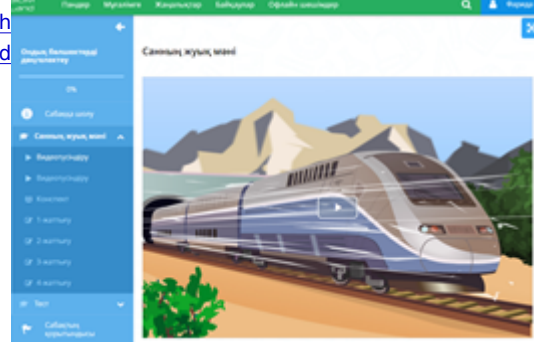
h
d

Пәндер Мұғалімге Жаңалықтар Байқаулар Офлайн шешімдер

Фарид

Ондық бөлшектерді дөңгелектеу

0%

Сабаққа шолу

Санның жуық мәні

Бейнетүсіндіру

Бейнетүсіндіру

Конспект

1-жаттығу

2-жаттығу

3-жаттығу

4-жаттығу

Тест

Сабақтың қорытындысы

Санның жуық мәні